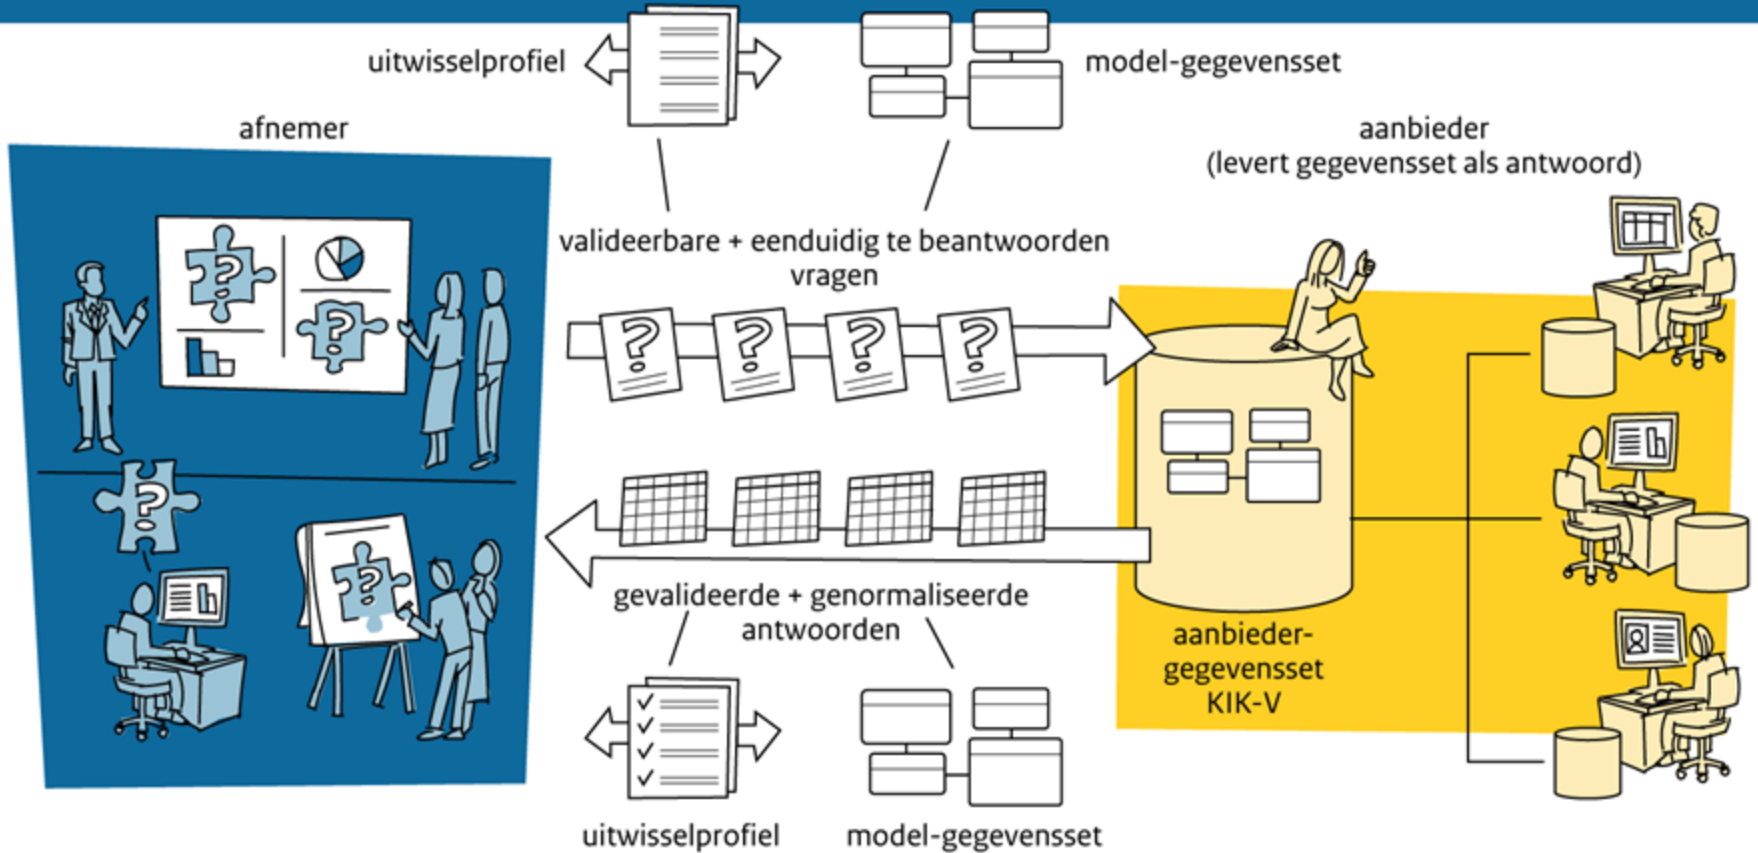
uitwisselprofiel

model-gegevensset

afnemer

aanbieder
(levert gegevensset als antwoord)

valideerbare + eenduidig te beantwoorden vragen

gevalideerde + genormaliseerde antwoorden

aanbieder-gegevensset KIK-V

uitwisselprofiel

model-gegevensset